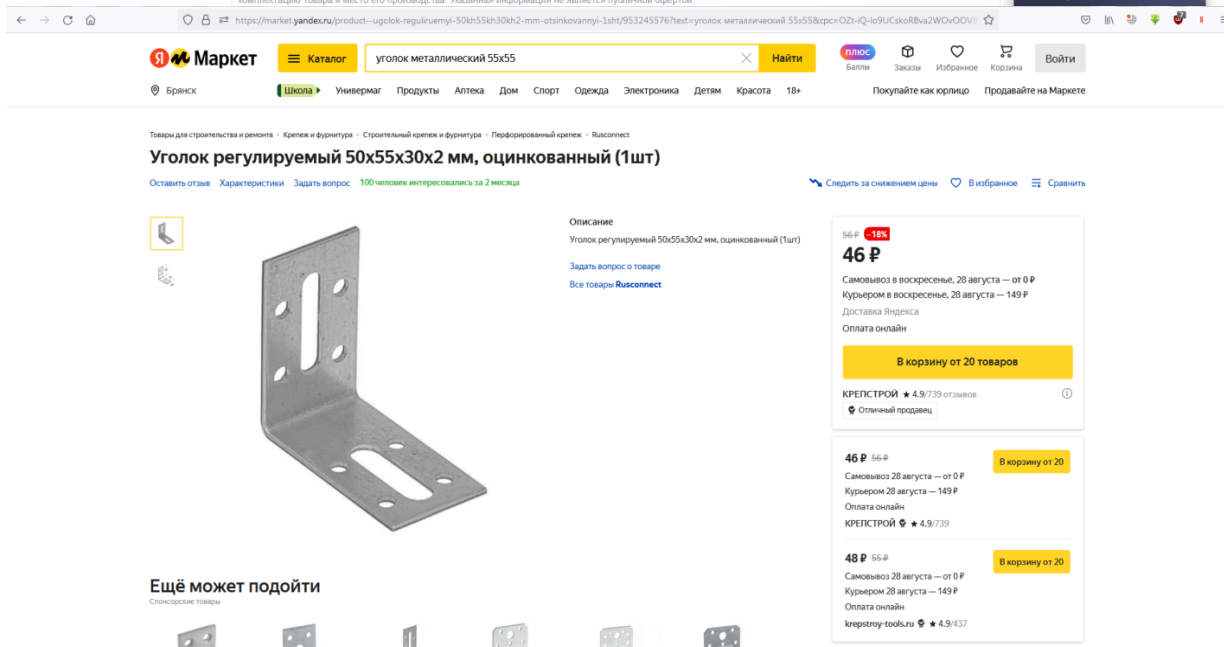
https://market.yandex.ru/product--ugolok-reguliruemyi-50kh55kh30kh2-mm-otsinkovannyi-1sht/953245576?text=уголок металлический 55х55&cpc=OZt-iQ-lo9UCskoRBva2WOvOOV

Я Маркет
Каталог
уголок металлический 55х55
Найти
плюс Баллы
Заказы
Избранное
Корзина
Войти

Брянск
Школа
Универмаг Продукты Аптека Дом Спорт Одежда Электроника Детям Красота 18+
Покупайте как юрлицо
Продавайте на Маркете

Товары для строительства и ремонта › Крепеж и фурнитура › Строительный крепеж и фурнитура › Перфорированный крепеж › Rusconnect

Уголок регулируемый 50х55х30х2 мм, оцинкованный (1шт)

Оставить отзыв Характеристики Задать вопрос 100 человек интересовались за 2 месяца

Следить за снижением цены
В избранное
Сравнить

Описание
Уголок регулируемый 50х55х30х2 мм, оцинкованный (1шт)

Задать вопрос о товаре
Все товары Rusconnect

56 ₽ -18%
46 ₽
Самовывоз в воскресенье, 28 августа — от 0 ₽
Курьером в воскресенье, 28 августа — 149 ₽
Доставка Яндекса
Оплата онлайн
В корзину от 20 товаров
КРЕПСТРОЙ ★ 4.9/739 отзывов
Отличный продавец

46 ₽ 56 ₽
Самовывоз 28 августа — от 0 ₽
Курьером 28 августа — 149 ₽
Оплата онлайн
КРЕПСТРОЙ ★ 4.9/739
В корзину от 20

48 ₽ 55 ₽
Самовывоз 28 августа — от 0 ₽
Курьером 28 августа — 149 ₽
Оплата онлайн
krepstroy-tools.ru ★ 4.9/437
В корзину от 20

Ещё может подойти
Спонсорские товары